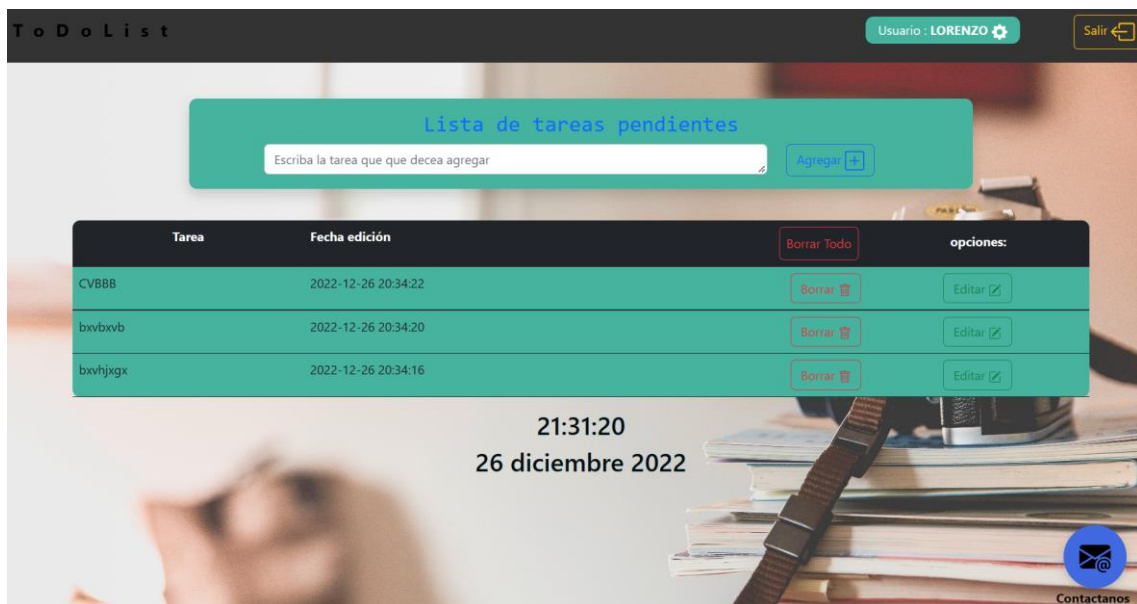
ToDoList

Usuario : LORENZO

Salir

Lista de tareas pendientes

Escriba la tarea que que decea agregar

Agregar

| Tarea | Fecha edición | Borrar Todo | opciones: |
|---|---|---|---|
| CVBBB | 2022-12-26 20:34:22 | Borrar | Editar |
| bxvbxvb | 2022-12-26 20:34:20 | Borrar | Editar |
| bxvhjxgx | 2022-12-26 20:34:16 | Borrar | Editar |

21:31:20

26 diciembre 2022

Contactanos